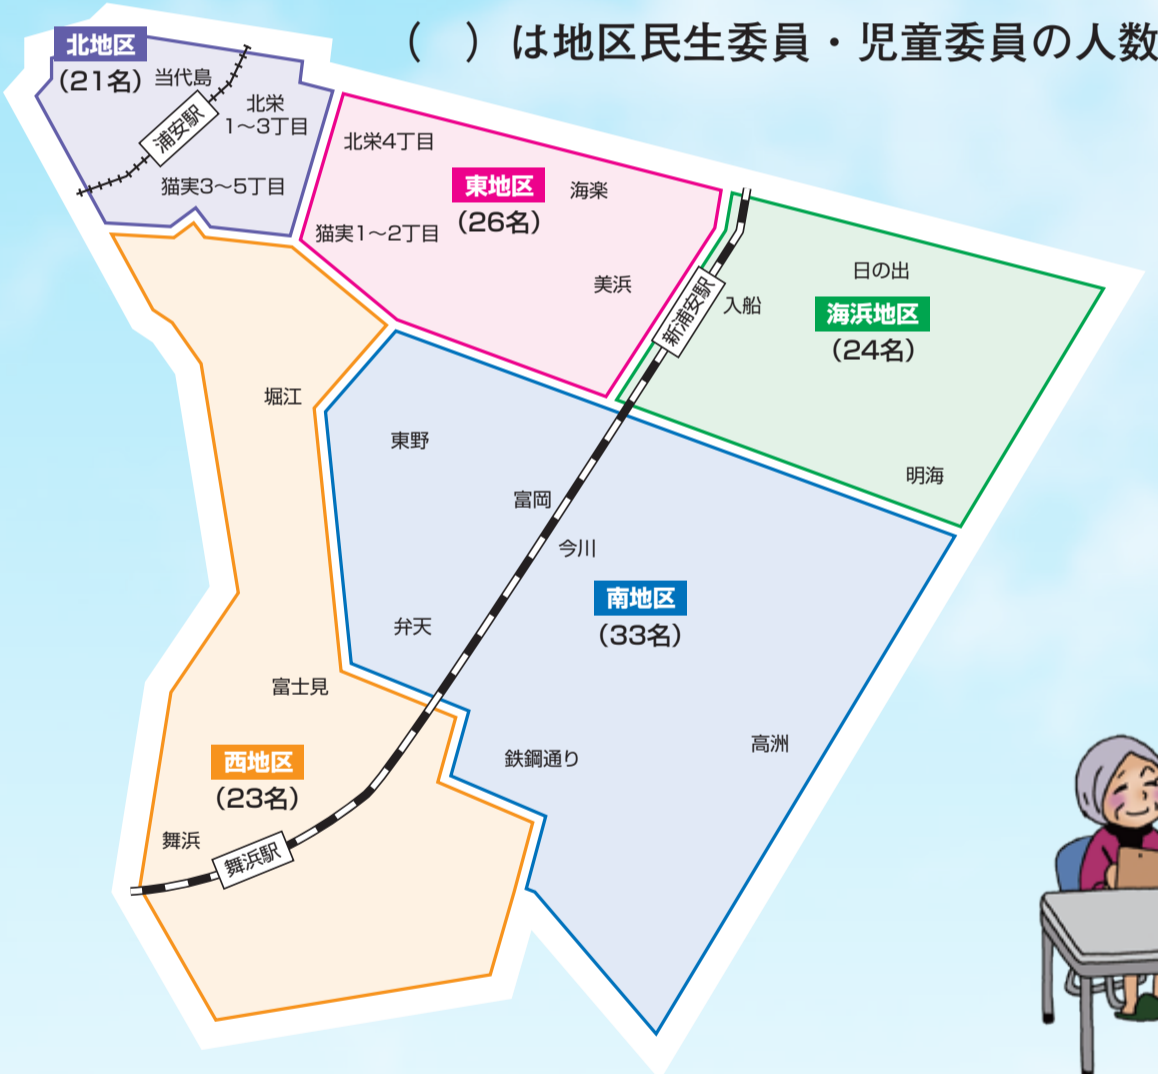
（　）は地区民生委員・児童委員の人数

北地区
(21名)
当代島
浦安駅
北栄
1～3丁目
猫実3～5丁目

東地区
(26名)
北栄4丁目
海楽
猫実1～2丁目
美浜

海浜地区
(24名)
新浦安駅
日の出
入船
明海

西地区
(23名)
堀江
富士見
舞浜
舞浜駅

南地区
(33名)
東野
富岡
今川
弁天
鉄鋼通り
高洲